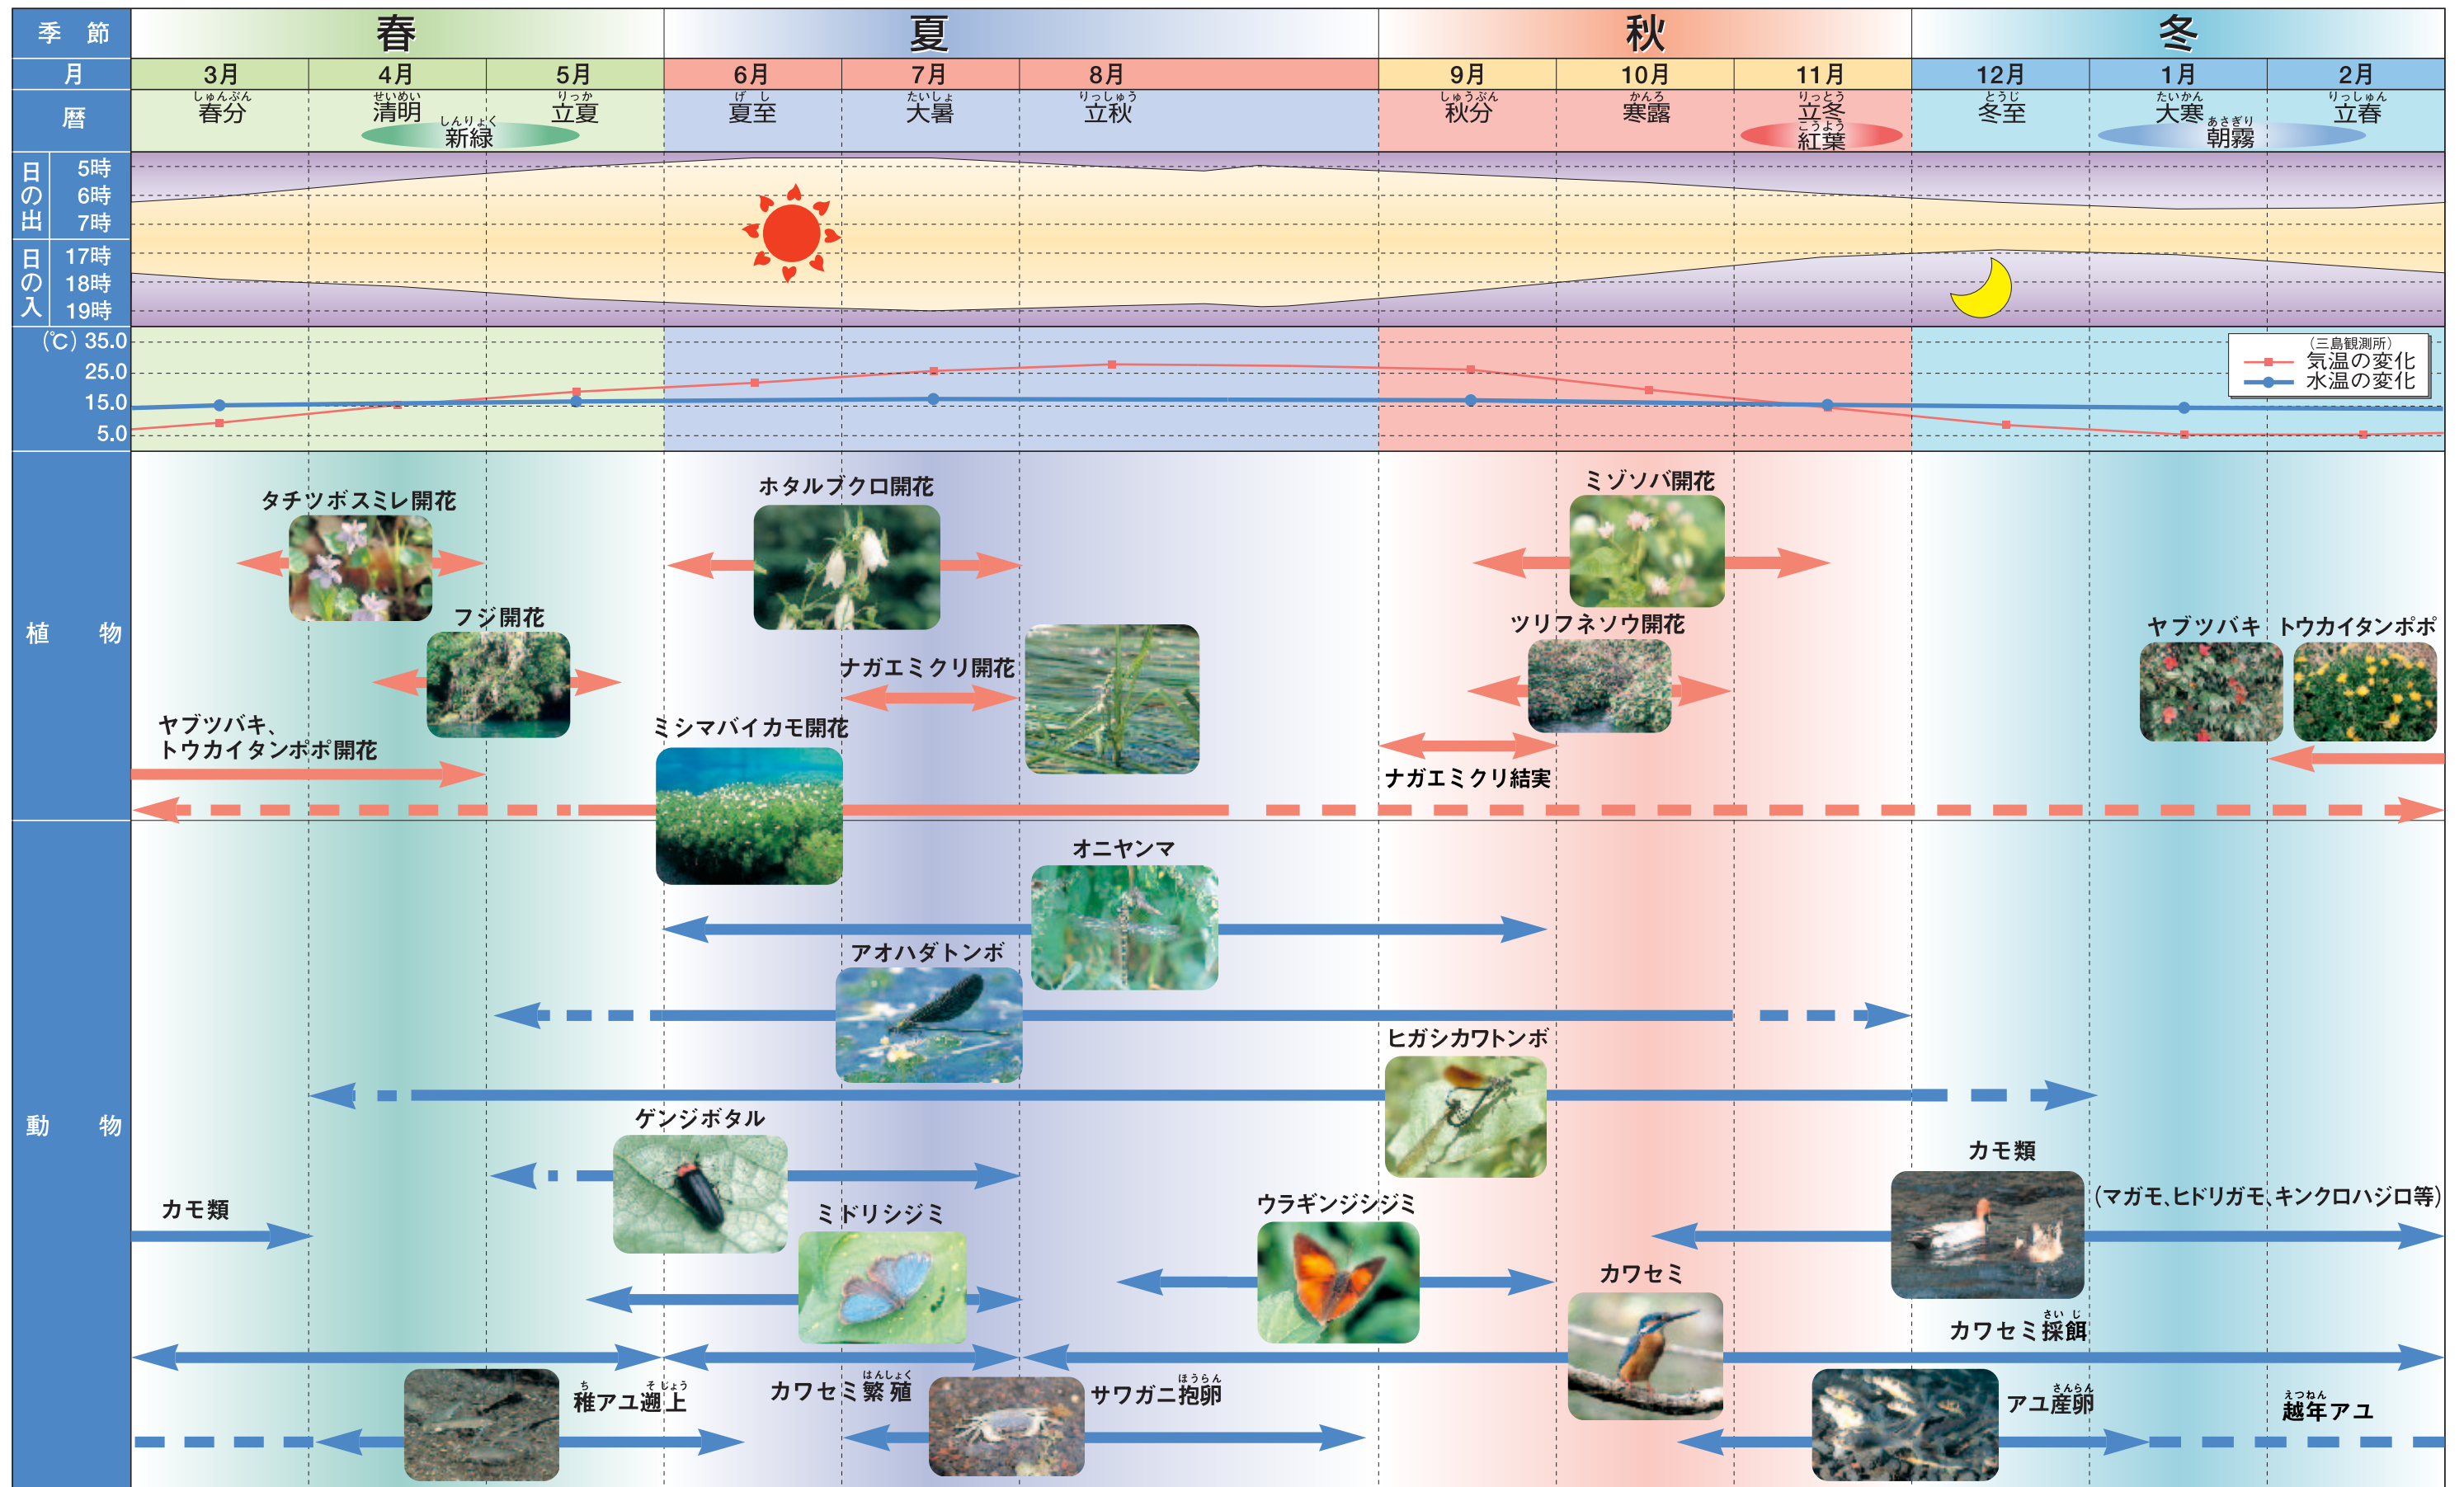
| 季節 | 春 | | | 夏 | | | 秋 | | | 冬 | | |
|---|---|---|---|---|---|---|---|---|---|---|---|---|
| 月 | 3月 | 4月 | 5月 | 6月 | 7月 | 8月 | 9月 | 10月 | 11月 | 12月 | 1月 | 2月 |
| 暦 | しゅんぶん 春分 | せいめい 清明 しんりょく 新緑 | りっか 立夏 | げし 夏至 | たいしょ 大暑 | りっしゅう 立秋 | しゅうぶん 秋分 | かんろ 寒露 | りっとう 立冬 こうよう 紅葉 | とうじ 冬至 | たいかん 大寒 あさぎり 朝霧 | りっしゅん 立春 |

日の出 5時 6時 7時
日の入 17時 18時 19時

(℃) 35.0 25.0 15.0 5.0
(三島観測所)
気温の変化
水温の変化

植物
タチツボスミレ開花
ホタルブクロ開花
ミゾソバ開花
フジ開花
ツリフネソウ開花
ヤブツバキ
トウカイタンポポ
ナガエミクリ開花
ヤブツバキ、トウカイタンポポ開花
ミシマバイカモ開花
ナガエミクリ結実

動物
オニヤンマ
アオハダトンボ
ヒガシカワトンボ
ゲンジボタル
カモ類
カモ類
(マガモ、ヒドリガモ、キンクロハジロ等)
ミドリシジミ
ウラギンシジミ
カワセミ
さいじ カワセミ採餌
ち そじょう 稚アユ遡上
はんしょく カワセミ繁殖
ほうらん サワガニ抱卵
さんらん アユ産卵
えつねん 越年アユ